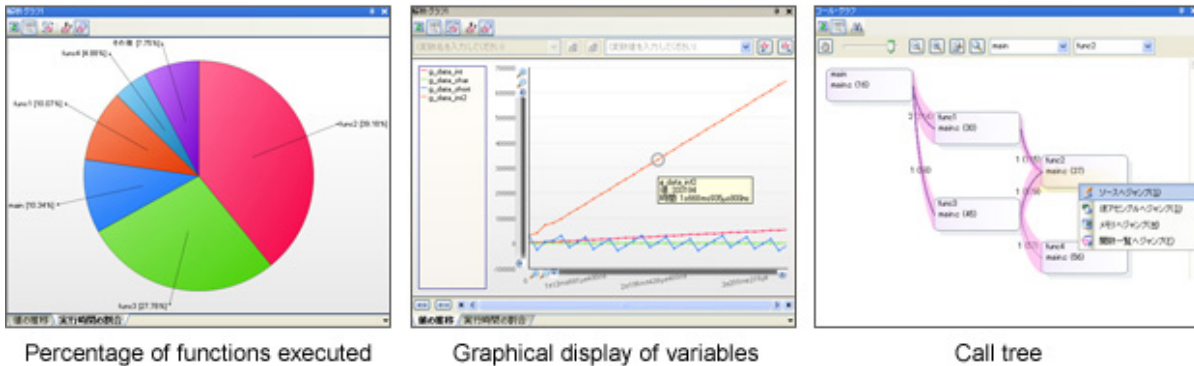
解析グラフ

その他 [7.70%]
func4 [4.88%]
func1 [10.07%]
func2 [39.18%]
main [10.34%]
func3 [27.78%]

値の推移 | 実行時間の割合

解析グラフ

(変数値を入力してください)
(変数値を入力してください)

g_data_int
g_data_char
g_data_short
g_data_int2

700000
600000
500000
400000
300000
200000
100000
0

g_data_int2
値 : 223184
時間 : 1s660ms005μs009ns

値の推移 | 実行時間の割合

コールグラフ

main
func2

main
main.c (16)

2 (1)
func1
main.c (30)

1 (1)
func2
main.c (37)

1 (4)
func3
main.c (45)

1 (1)
func4
main.c (56)

ソースへジャンプ(S)
逆アセンブルへジャンプ(D)
メモリへジャンプ(M)
関数一覧へジャンプ(F)

Percentage of functions executed

Graphical display of variables

Call tree